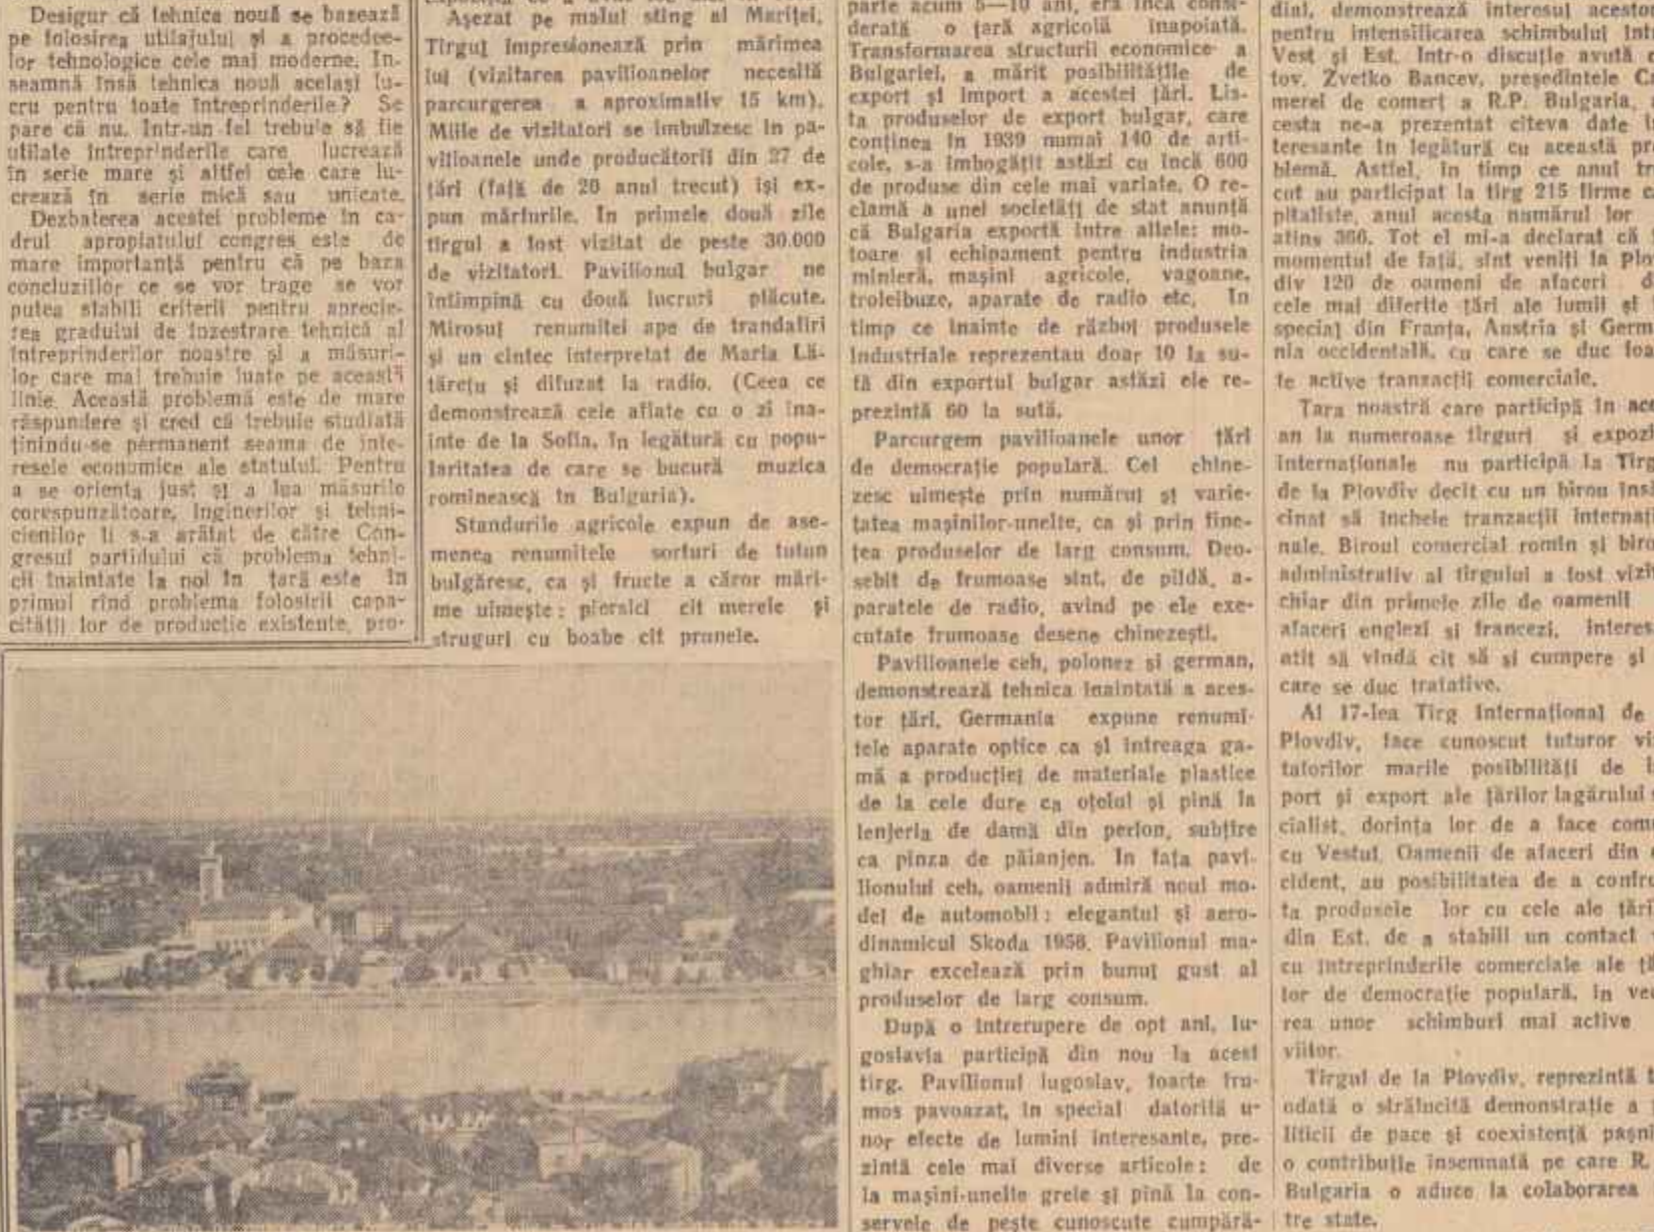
Desigur că tehnica nouă se bazează pe folosirea utilajului și a procedeelor tehnologice cele mai moderne. Inseamnă însă tehnica nouă același lucru pentru toate intreprinderile? Se pare că nu. Intr-un fel trebuie să fie utilate intreprinderile care lucrează în serie mare și altfel cele care lucrează în serie mică sau unicate.

Dezbaterea acestei probleme în cadrul apropiatului congres este de mare importanță pentru că pe baza concluziilor ce se vor trage se vor putea stabili criterii pentru aprecierea gradului de înzestrare tehnică al intreprinderilor noastre și a măsurilor care mai trebuie luate pe această linie. Această problemă este de mare răspundere și cred că trebuie studiată ținîndu-se permanent seama de interesele economice ale statului. Pentru a se orienta just și a lua măsurile corespunzătoare, inginerilor și tehnicienilor li s-a arătat de către Congresul partidului că problema tehnicii înaintate la noi în țară este în primul rînd problema folosirii capacității lor de producție existente, pro-

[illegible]

Așezat pe malul stîng al Mariței, Tîrgul impresionează prin mărimea lui (vizitarea pavilioanelor necesită parcurgerea a aproximativ 15 km). Miile de vizitatori se îmbulzesc în pavilioanele unde producătorii din 27 de țări (față de 28 anul trecut) își expun mărfurile. In primele două zile tîrgul a fost vizitat de peste 30.000 de vizitatori. Pavilionul bulgar ne întîmpină cu două lucruri plăcute. Mirosul renumitei ape de trandafiri și un cîntec interpretat de Maria Lătărețu și difuzat la radio. (Ceea ce demonstrează cele aflate cu o zi înainte de la Sofia, în legătură cu popularitatea de care se bucură muzica romînească în Bulgaria).

Standurile agricole expun de asemenea renumitele sorturi de tutun bulgăresc, ca și fructe a căror mărime uimește: piersici cît merele și struguri cu boabe cît prunele.

parte acum 5—10 ani, era încă considerată o țară agricolă înapoiată. Transformarea structurii economice a Bulgariei, a mărit posibilitățile de export și import a acestei țări. Lista produselor de export bulgar, care conținea în 1939 numai 140 de articole, s-a îmbogățit astăzi cu încă 600 de produse din cele mai variate. O reclamă a unei societăți de stat anunță că Bulgaria exportă între altele: motoare și echipament pentru industria minieră, mașini agricole, vagoane, troleibuze, aparate de radio etc. In timp ce înainte de război produsele industriale reprezentau doar 10 la sută din exportul bulgar astăzi ele reprezintă 60 la sută.

Parcurgem pavilioanele unor țări de democrație populară. Cel chinezesc uimește prin numărul și varietatea mașinilor-unelte, ca și prin finețea produselor de larg consum. Deosebit de frumoase sînt, de pildă, aparatele de radio, avînd pe ele executate frumoase desene chinezești.

Pavilioanele ceh, polonez și german, demonstrează tehnica înaintată a acestor țări. Germania expune renumitele aparate optice ca și întreaga gamă a producției de materiale plastice de la cele dure ca oțelul și pînă la lenjeria de damă din perlon, subțire ca pînza de păianjen. In fața pavilionului ceh, oamenii admiră noul model de automobil: elegantul și aerodinamicul Skoda 1958. Pavilionul maghiar excelează prin bunul gust al produselor de larg consum.

După o întrerupere de opt ani, Iugoslavia participă din nou la acest tîrg. Pavilionul iugoslav, foarte frumos pavoazat, în special datorită unor efecte de lumini interesante, prezintă cele mai diverse articole: de la mașini-unelte grele și pînă la conservele de peste cunoscute cumpără-

diul, demonstrează interesul acestor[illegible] pentru intensificarea schimbului înt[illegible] Vest și Est. Intr-o discuție avută c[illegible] tov. Zvetko Bancev, președintele Ca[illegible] merei de comerț a R.P. Bulgaria, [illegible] cesta ne-a prezentat cîteva date i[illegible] teresante în legătură cu această pr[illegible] blemă. Astfel, în timp ce anul tr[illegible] cut au participat la tîrg 215 firme ca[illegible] pitaliste, anul acesta numărul lor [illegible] atins 366. Tot el mi-a declarat că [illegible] momentul de față, sînt veniți la Plo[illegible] div 120 de oameni de afaceri d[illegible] cele mai diferite țări ale lumii și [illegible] special din Franța, Austria și Germa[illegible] nia occidentală, cu care se duc foa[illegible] te active tranzacții comerciale.

Țara noastră care participă în ac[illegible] an la numeroase tîrguri și expozi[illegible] internaționale nu participă la Tîrg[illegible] de la Plovdiv decît cu un birou însă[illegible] cinat să încheie tranzacții internați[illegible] nale. Biroul comercial romîn și biro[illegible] administrativ al tîrgului a fost vizit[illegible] chiar din primele zile de oamenii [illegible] afaceri englezi și francezi, interes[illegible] atît să vîndă cît să și cumpere și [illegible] care se duc tratative.

Al 17-lea Tîrg Internațional de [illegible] Plovdiv, face cunoscut tuturor vi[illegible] tatorilor marile posibilități de i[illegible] port și export ale țărilor lagărului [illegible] cialist, dorința lor de a face com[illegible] cu Vestul. Oamenii de afaceri din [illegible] cident, au posibilitatea de a confru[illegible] ta produsele lor cu cele ale țări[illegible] din Est, de a stabili un contact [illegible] cu intreprinderile comerciale ale ță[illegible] lor de democrație populară, în ve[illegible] rea unor schimburi mai active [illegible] viitor.

Tîrgul de la Plovdiv, reprezintă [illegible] odată o strălucită demonstrație a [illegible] liticii de pace și coexistență pașni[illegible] o contribuție însemnată pe care R.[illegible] Bulgaria o aduce la colaborarea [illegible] tre state.